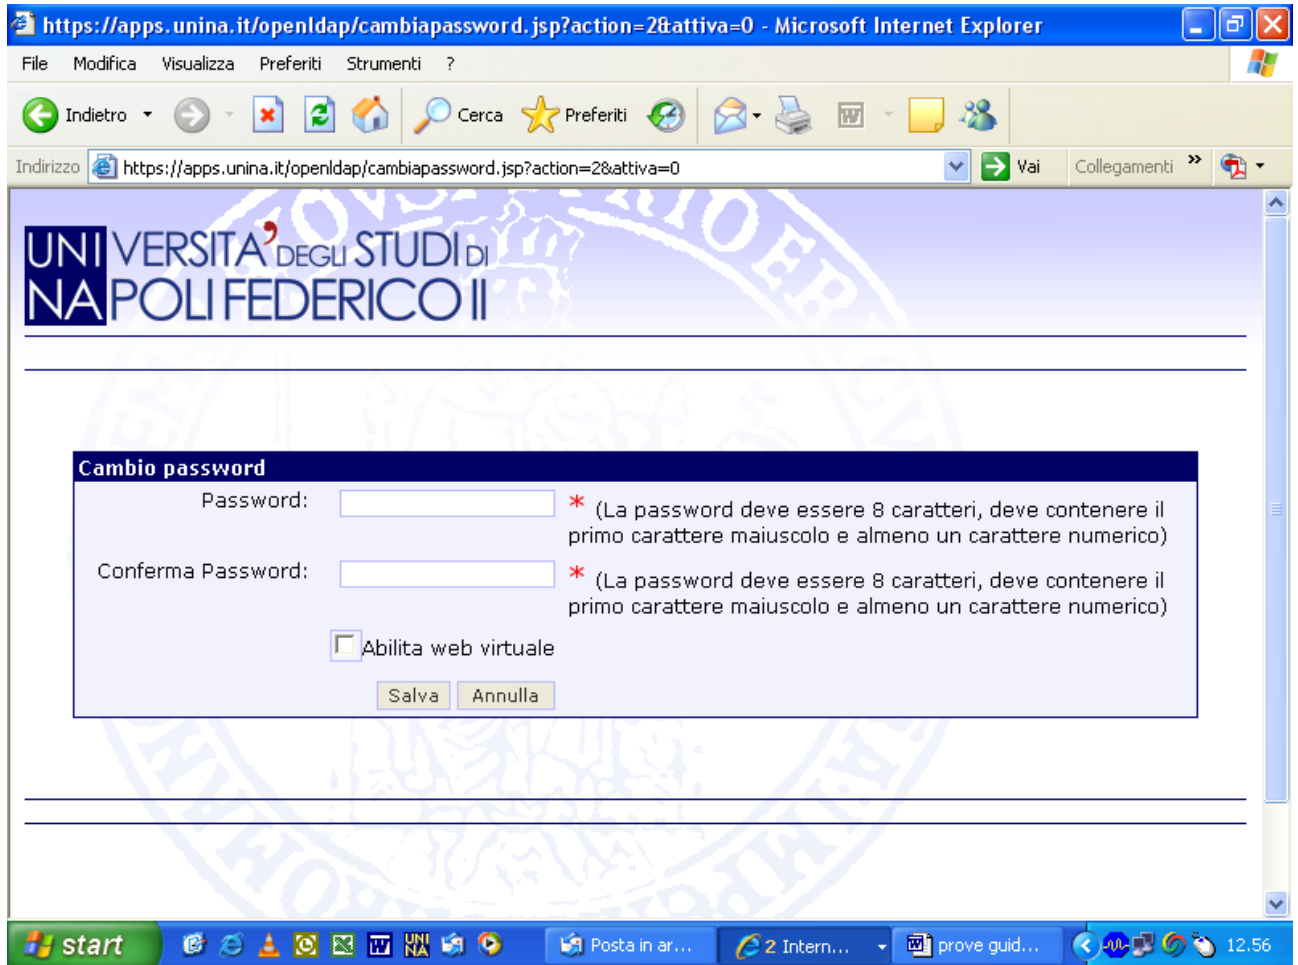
https://apps.unina.it/openldap/cambiapassword.jsp?action=2&attiva=0 - Microsoft Internet Explorer

File Modifica Visualizza Preferiti Strumenti ?

Indietro Cerca Preferiti

Indirizzo https://apps.unina.it/openldap/cambiapassword.jsp?action=2&attiva=0 Vai Collegamenti »

UNIVERSITA' DEGLI STUDI DI NAPOLI FEDERICO II

Cambio password

Password: * (La password deve essere 8 caratteri, deve contenere il primo carattere maiuscolo e almeno un carattere numerico)

Conferma Password: * (La password deve essere 8 caratteri, deve contenere il primo carattere maiuscolo e almeno un carattere numerico)

Abilita web virtuale

Salva Annulla

start Posta in ar... 2 Intern... prove guid... 12.56